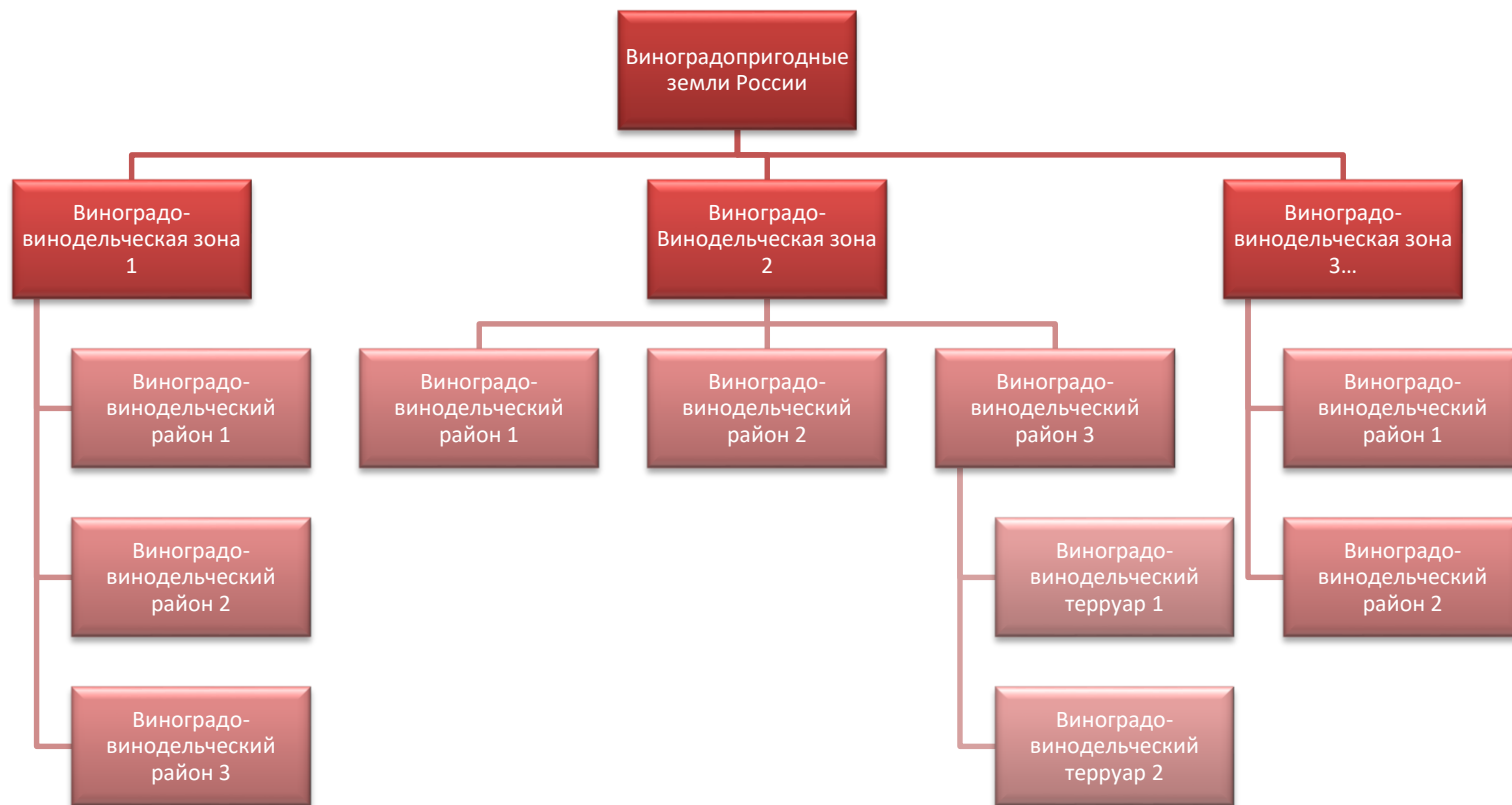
Виноградопригодные земли России

Виноградо-винодельческая зона 1

Виноградо-винодельческий район 1

Виноградо-винодельческий район 2

Виноградо-винодельческий район 3

Виноградо-Винодельческая зона 2

Виноградо-винодельческий район 1

Виноградо-винодельческий район 2

Виноградо-винодельческий район 3

Виноградо-винодельческий терруар 1

Виноградо-винодельческий терруар 2

Виноградо-винодельческая зона 3…

Виноградо-винодельческий район 1

Виноградо-винодельческий район 2